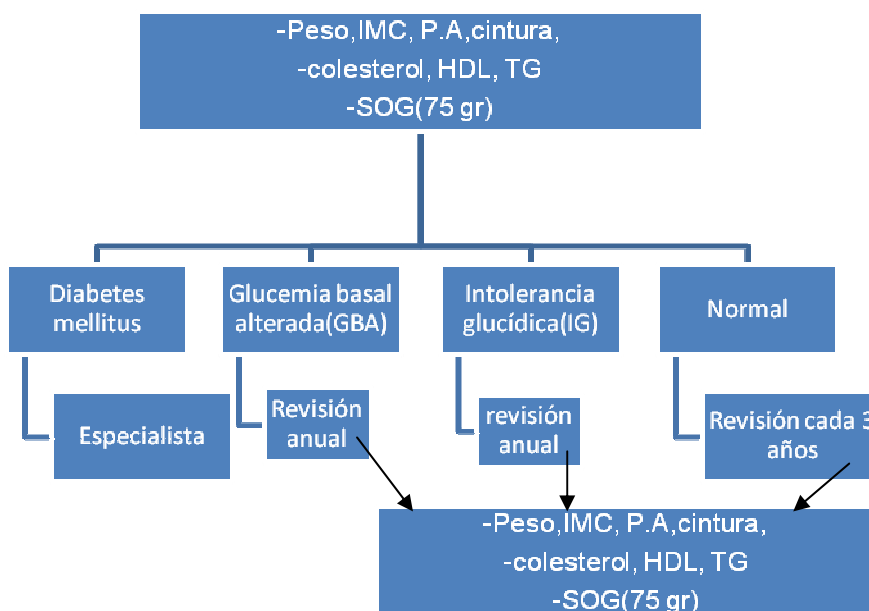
-Peso,IMC, P.A,cintura,
-colesterol, HDL, TG
-SOG(75 gr)

Diabetes mellitus

Especialista

Glucemia basal alterada(GBA)

Revisión anual

Intolerancia glucídica(IG)

revisión anual

Normal

Revisión cada 3 años

-Peso,IMC, P.A,cintura,
-colesterol, HDL, TG
-SOG(75 gr)